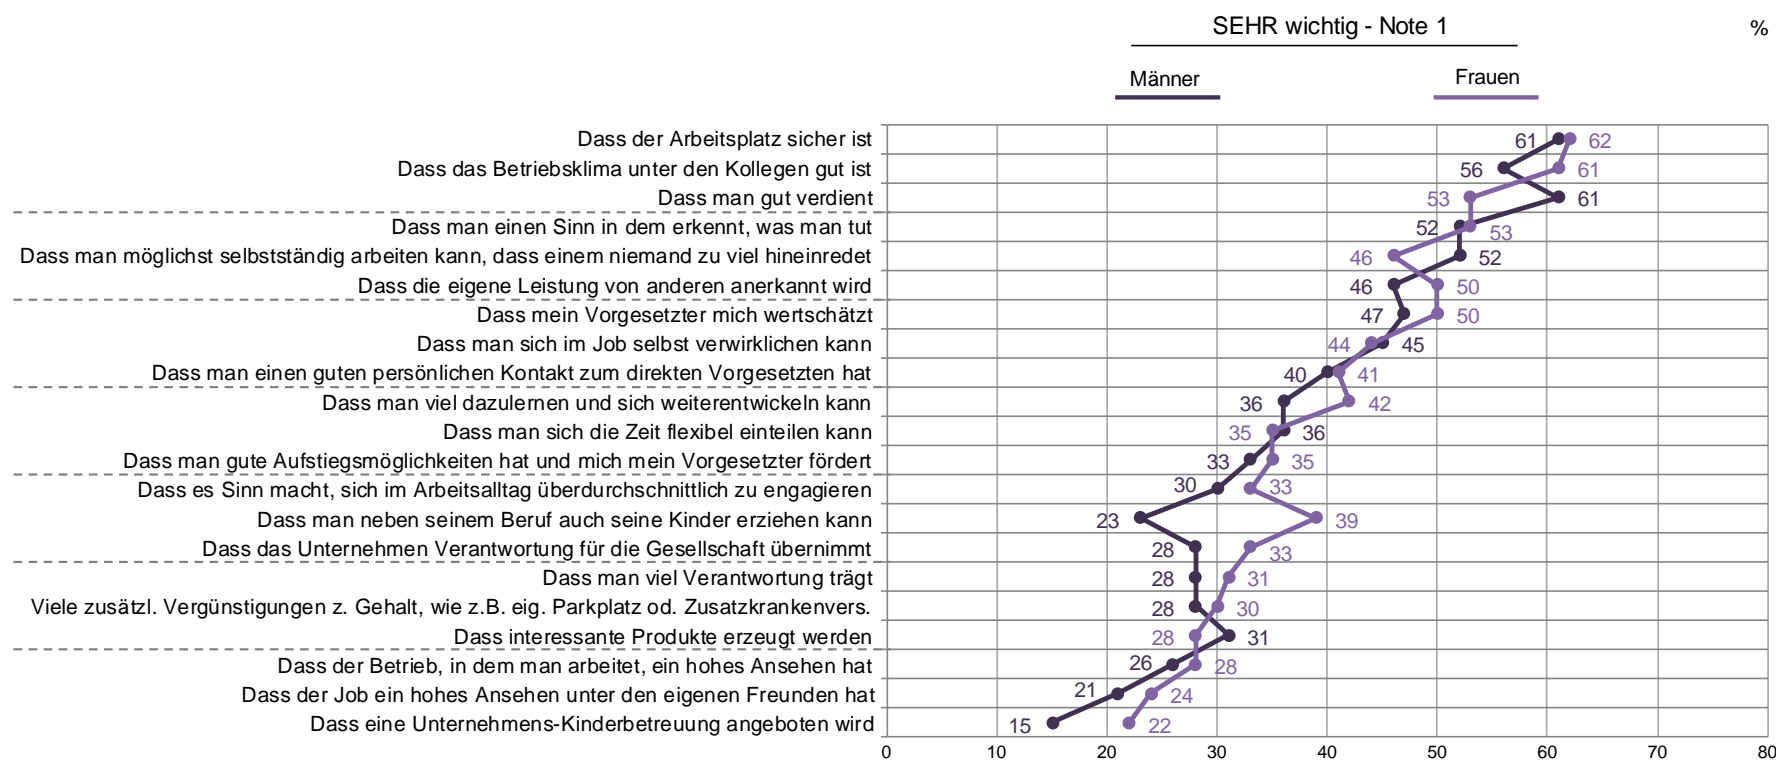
SEHR wichtig - Note 1

%

Männer

Frauen

| | Männer | Frauen |
|---|---|---|
| Dass der Arbeitsplatz sicher ist | 61 | 62 |
| Dass das Betriebsklima unter den Kollegen gut ist | 56 | 61 |
| Dass man gut verdient | 61 | 53 |
| Dass man einen Sinn in dem erkennt, was man tut | 52 | 53 |
| Dass man möglichst selbstständig arbeiten kann, dass einem niemand zu viel hineinredet | 52 | 46 |
| Dass die eigene Leistung von anderen anerkannt wird | 46 | 50 |
| Dass mein Vorgesetzter mich wertschätzt | 47 | 50 |
| Dass man sich im Job selbst verwirklichen kann | 45 | 44 |
| Dass man einen guten persönlichen Kontakt zum direkten Vorgesetzten hat | 40 | 41 |
| Dass man viel dazulernen und sich weiterentwickeln kann | 36 | 42 |
| Dass man sich die Zeit flexibel einteilen kann | 36 | 35 |
| Dass man gute Aufstiegsmöglichkeiten hat und mich mein Vorgesetzter fördert | 33 | 35 |
| Dass es Sinn macht, sich im Arbeitsalltag überdurchschnittlich zu engagieren | 30 | 33 |
| Dass man neben seinem Beruf auch seine Kinder erziehen kann | 23 | 39 |
| Dass das Unternehmen Verantwortung für die Gesellschaft übernimmt | 28 | 33 |
| Dass man viel Verantwortung trägt | 28 | 31 |
| Viele zusätzl. Vergünstigungen z. Gehalt, wie z.B. eig. Parkplatz od. Zusatzkrankenvers. | 28 | 30 |
| Dass interessante Produkte erzeugt werden | 31 | 28 |
| Dass der Betrieb, in dem man arbeitet, ein hohes Ansehen hat | 26 | 28 |
| Dass der Job ein hohes Ansehen unter den eigenen Freunden hat | 21 | 24 |
| Dass eine Unternehmens-Kinderbetreuung angeboten wird | 15 | 22 |

0 10 20 30 40 50 60 70 80